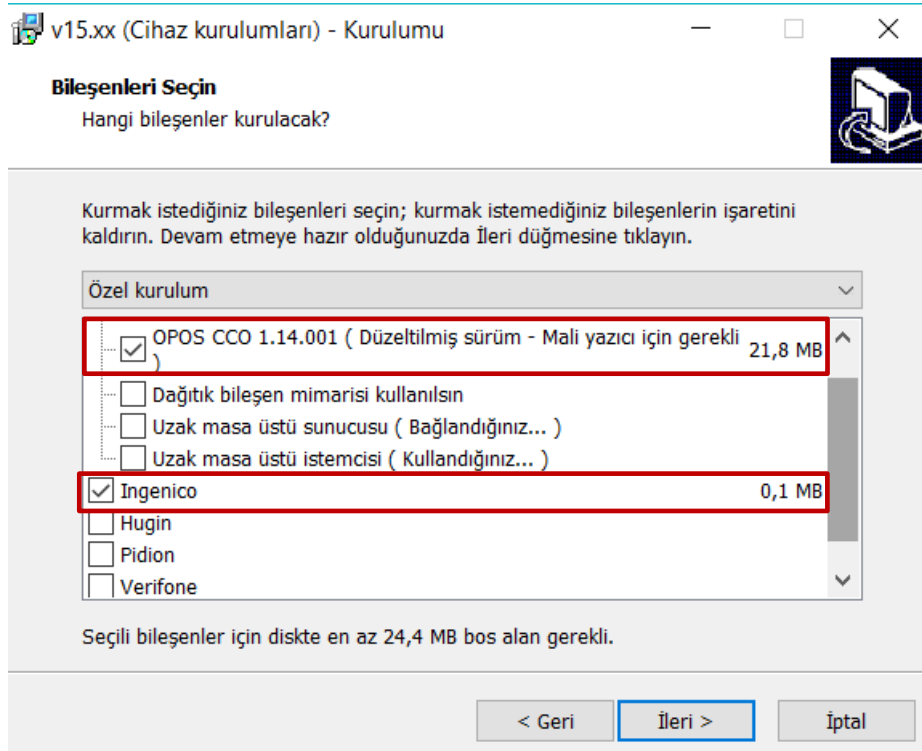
v15.xx (Cihaz kurulumları) - Kurulumu

Bileşenleri Seçin
Hangi bileşenler kurulacak?

Kurmak istediğiniz bileşenleri seçin; kurmak istemediğiniz bileşenlerin işaretini kaldırın. Devam etmeye hazır olduğunuzda İleri düğmesine tıklayın.

Özel kurulum

OPOS CCO 1.14.001 ( Düzeltilmiş sürüm - Mali yazıcı için gerekli ) 21,8 MB
Dağıtık bileşen mimarisi kullanılsın
Uzak masa üstü sunucusu ( Bağlandığınız... )
Uzak masa üstü istemcisi ( Kullandığınız... )
Ingenico 0,1 MB
Hugin
Pidion
Verifone

Seçili bileşenler için diskte en az 24,4 MB bos alan gerekli.

< Geri
İleri >
İptal